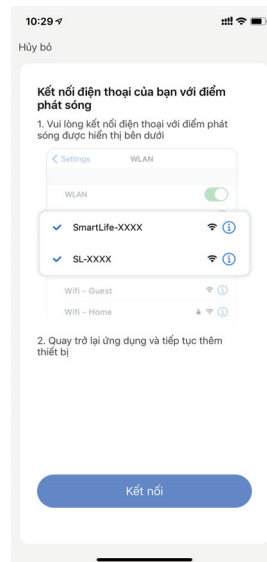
10:29

Hủy bỏ

Kết nối điện thoại của bạn với điểm phát sóng

1. Vui lòng kết nối điện thoại với điểm phát sóng được hiển thị bên dưới

< Settings WLAN

WLAN

SmartLife-XXXX

SL-XXXX

Wifi - Guest

Wifi - Home

2. Quay trở lại ứng dụng và tiếp tục thêm thiết bị

Kết nối